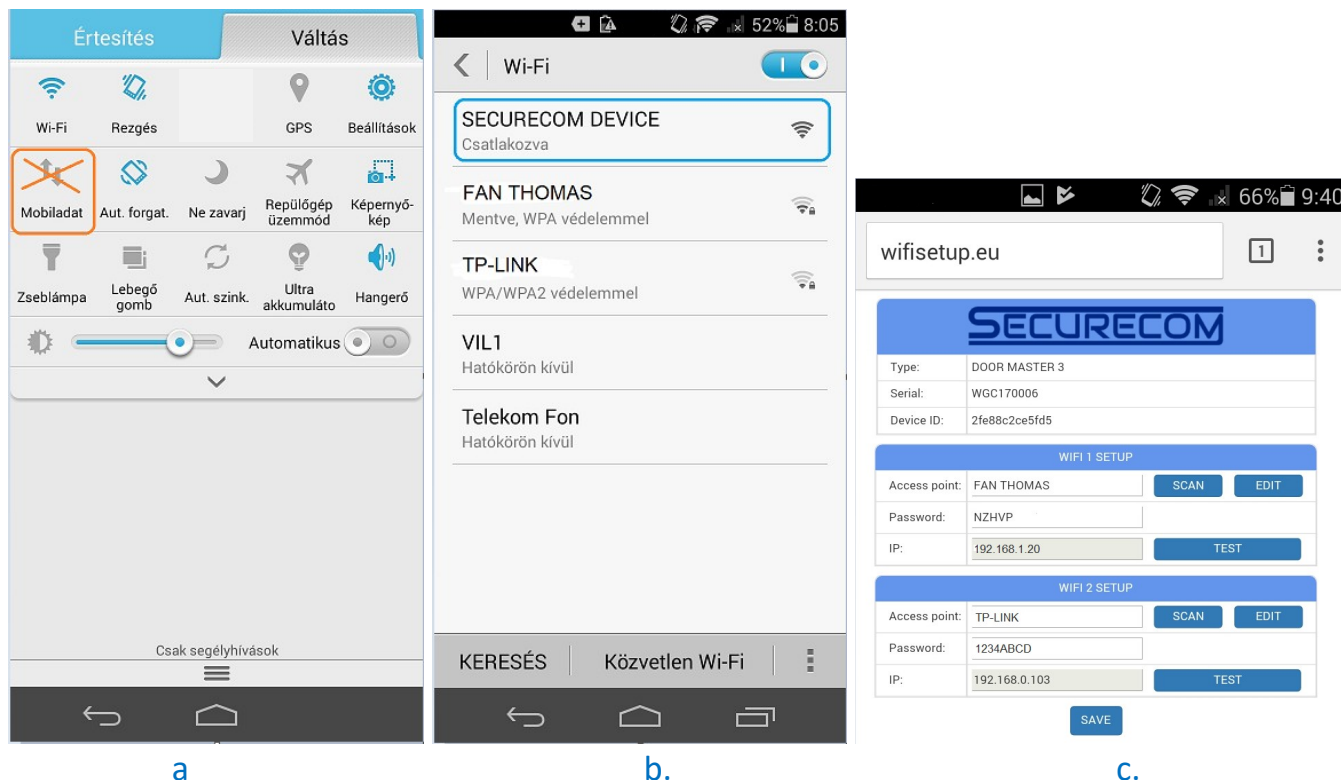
Értesítés Váltás

Wi-Fi Rezgés GPS Beállítások

Mobiladat Aut. forgat. Ne zavarj Repülőgép üzemmód Képernyőkép

Zseblámpa Lebegő gomb Aut. szink. Ultra akkumuláto Hangerő

Automatikus

Csak segélyhívások

52% 8:05

Wi-Fi

SECURECOM DEVICE
Csatlakozva

FAN THOMAS
Mentve, WPA védelemmel

TP-LINK
WPA/WPA2 védelemmel

VIL1
Hatókörön kívül

Telekom Fon
Hatókörön kívül

KERESÉS Közvetlen Wi-Fi

66% 9:40

wifisetup.eu

1

SECURECOM

| | |
|---|---|
| Type: | DOOR MASTER 3 |
| Serial: | WGC170006 |
| Device ID: | 2fe88c2ce5fd5 |

WIFI 1 SETUP

| | | | |
|---|---|---|---|
| Access point: | FAN THOMAS | SCAN | EDIT |
| Password: | NZHVP | | |
| IP: | 192.168.1.20 | TEST | |

WIFI 2 SETUP

| | | | |
|---|---|---|---|
| Access point: | TP-LINK | SCAN | EDIT |
| Password: | 1234ABCD | | |
| IP: | 192.168.0.103 | TEST | |

SAVE

a b. c.